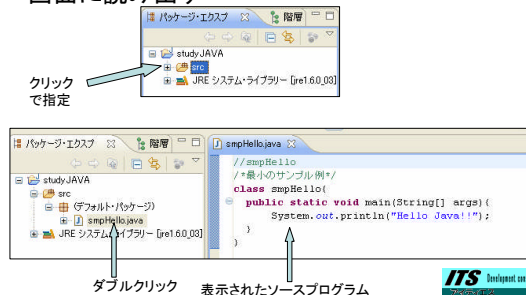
画面に説明

パッケージ・エクスプ
階層
studyJAVA
src
JRE システム・ライブラリー [jre1.6.0_03]

クリックで指定

パッケージ・エクスプ
階層
studyJAVA
src
(デフォルト・パッケージ)
smpHello.java
JRE システム・ライブラリー [jre1.6.0_03]

smpHello.java
//smpHello
/*最小のサンプル例*/
class smpHello{
public static void main(String[] args){
System.out.println("Hello Java!!");
}
}

ダブルクリック
表示されたソースプログラム

ITS Development.com